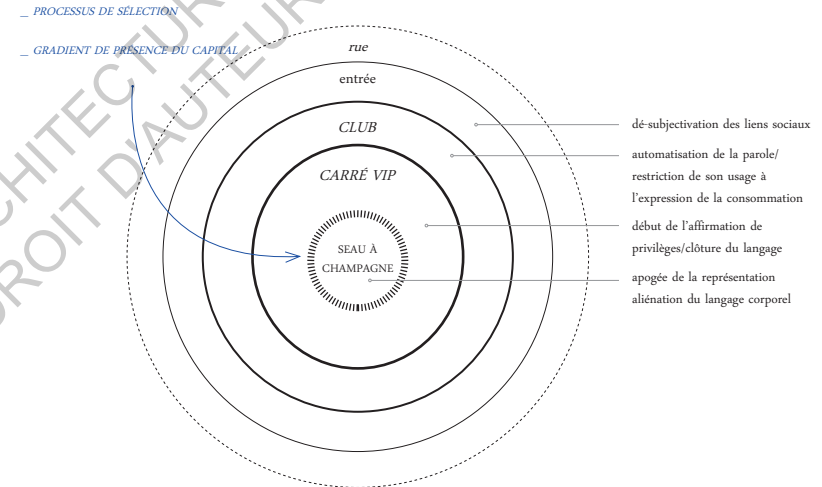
_ PROCESSUS DE SÉLECTION

_ GRADIENT DE PRÉSENCE DU CAPITAL

ARCHITECTURE
DROIT D'AUTEUR

rue

entrée

CLUB

CARRÉ VIP

SEAU À CHAMPAGNE

dé-subjectivation des liens sociaux

automatisation de la parole/ restriction de son usage à l'expression de la consommation

début de l'affirmation de privilèges/clôture du langage

apogée de la représentation aliénation du langage corporel